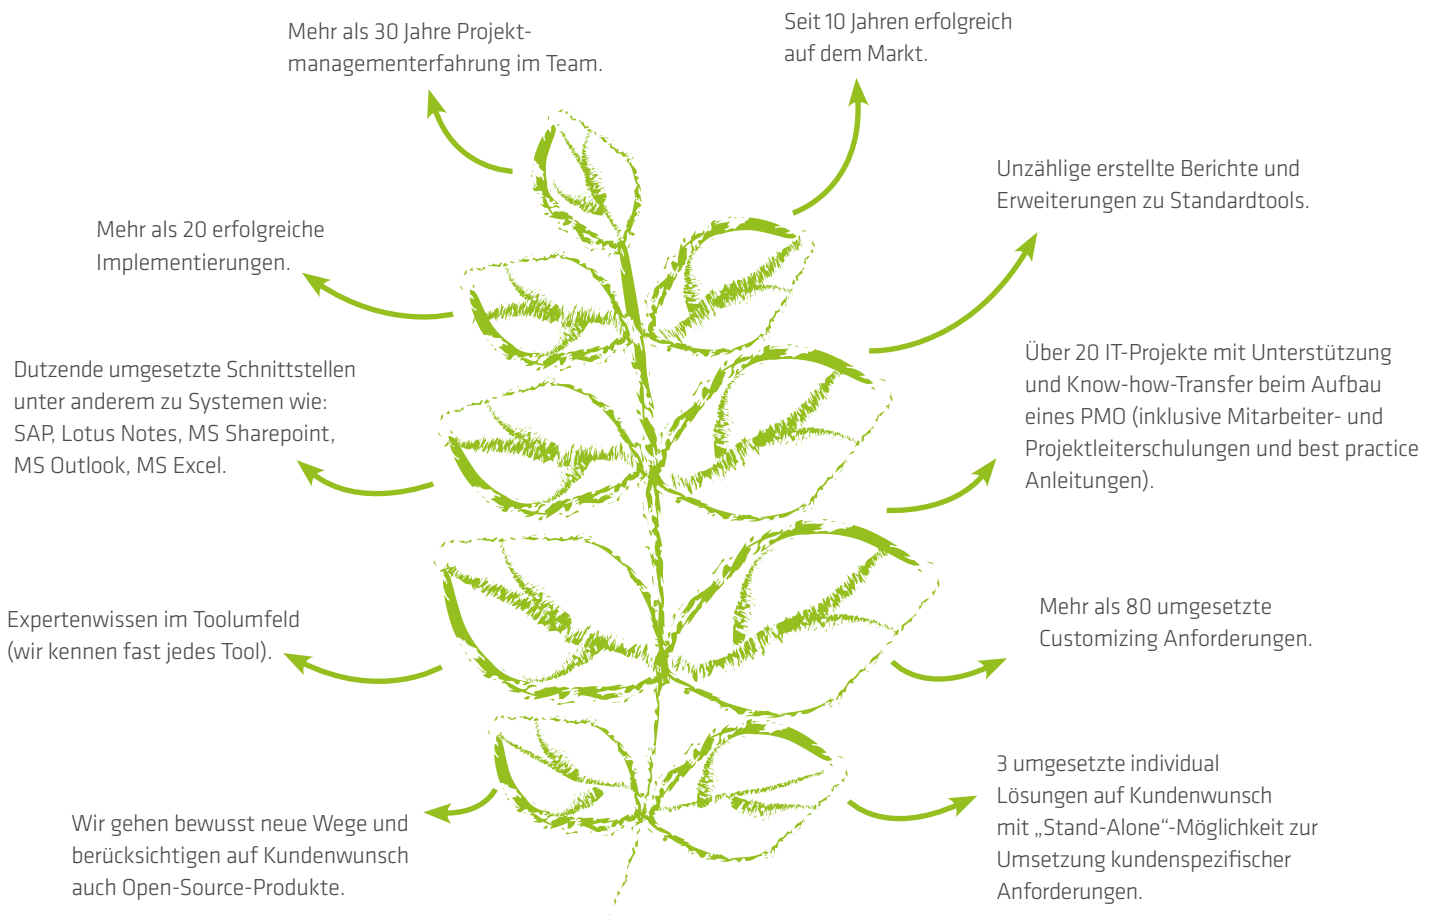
Mehr als 30 Jahre Projektmanagementerfahrung im Team.

Seit 10 Jahren erfolgreich auf dem Markt.

Unzählige erstellte Berichte und Erweiterungen zu Standardtools.

Mehr als 20 erfolgreiche Implementierungen.

Über 20 IT-Projekte mit Unterstützung und Know-how-Transfer beim Aufbau eines PMO (inklusive Mitarbeiter- und Projektleiterschulungen und best practice Anleitungen).

Dutzende umgesetzte Schnittstellen unter anderem zu Systemen wie: SAP, Lotus Notes, MS Sharepoint, MS Outlook, MS Excel.

Expertenwissen im Toolumfeld (wir kennen fast jedes Tool).

Mehr als 80 umgesetzte Customizing Anforderungen.

3 umgesetzte individual Lösungen auf Kundenwunsch mit „Stand-Alone“-Möglichkeit zur Umsetzung kundenspezifischer Anforderungen.

Wir gehen bewusst neue Wege und berücksichtigen auf Kundenwunsch auch Open-Source-Produkte.